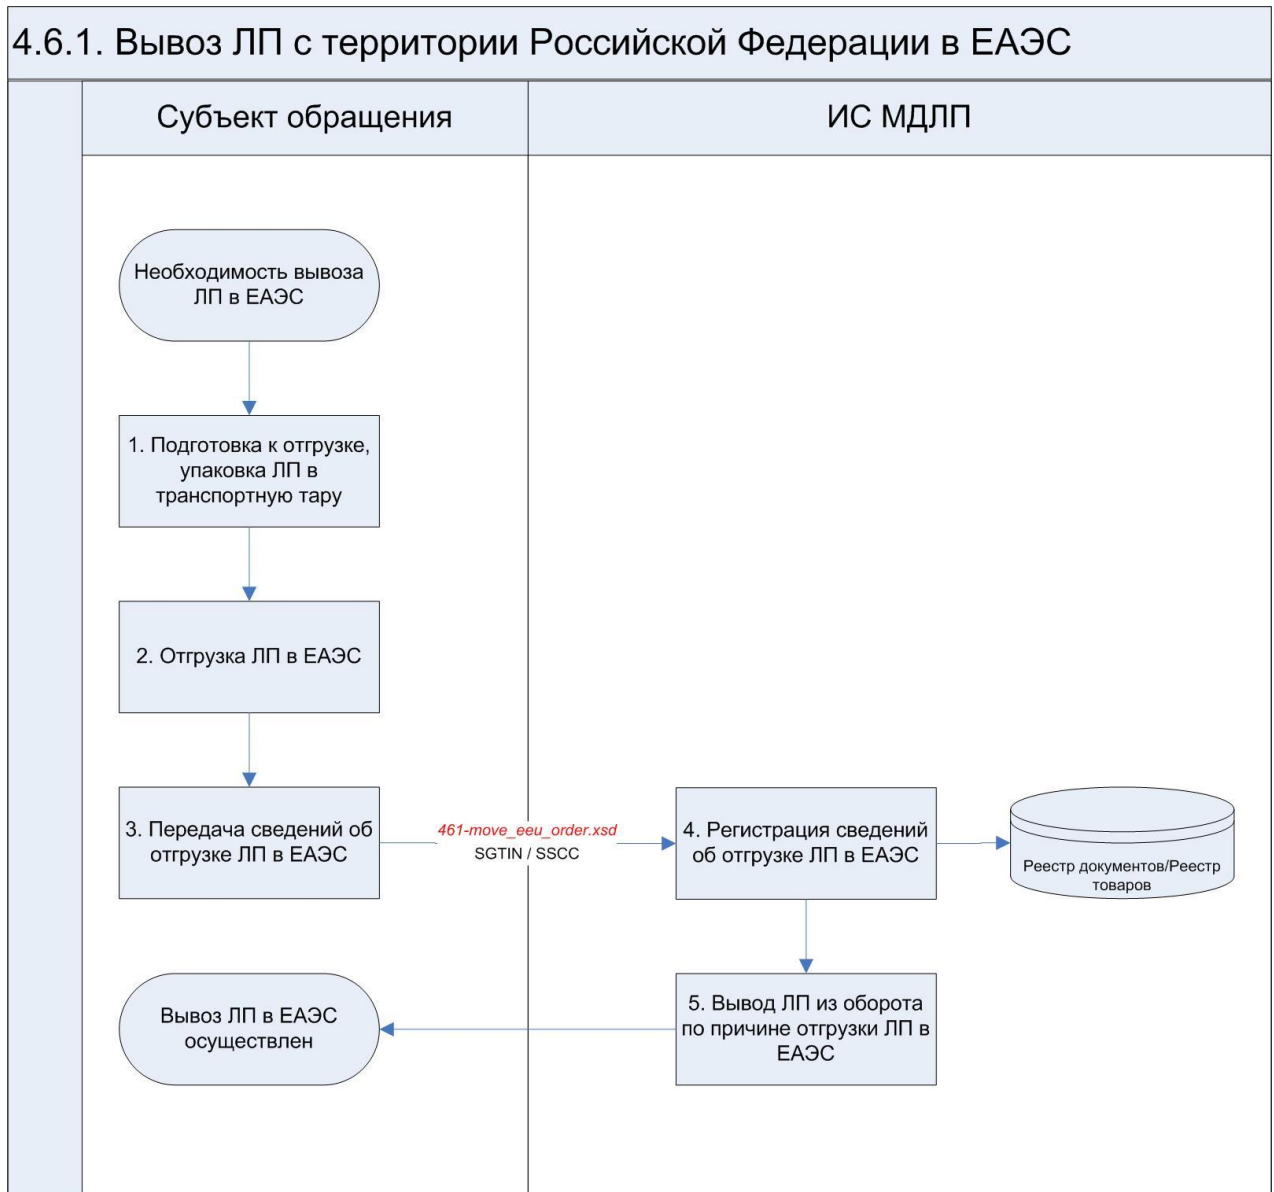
4.6.1. Вывоз ЛП с территории Российской Федерации в ЕАЭС

Субъект обращения

ИС МДЛП

Необходимость вывоза ЛП в ЕАЭС

1. Подготовка к отгрузке, упаковка ЛП в транспортную тару

2. Отгрузка ЛП в ЕАЭС

3. Передача сведений об отгрузке ЛП в ЕАЭС

461-move_eeu_order.xsd
SGTIN / SSCC

4. Регистрация сведений об отгрузке ЛП в ЕАЭС

Реестр документов/Реестр товаров

5. Вывод ЛП из оборота по причине отгрузки ЛП в ЕАЭС

Вывоз ЛП в ЕАЭС осуществлен